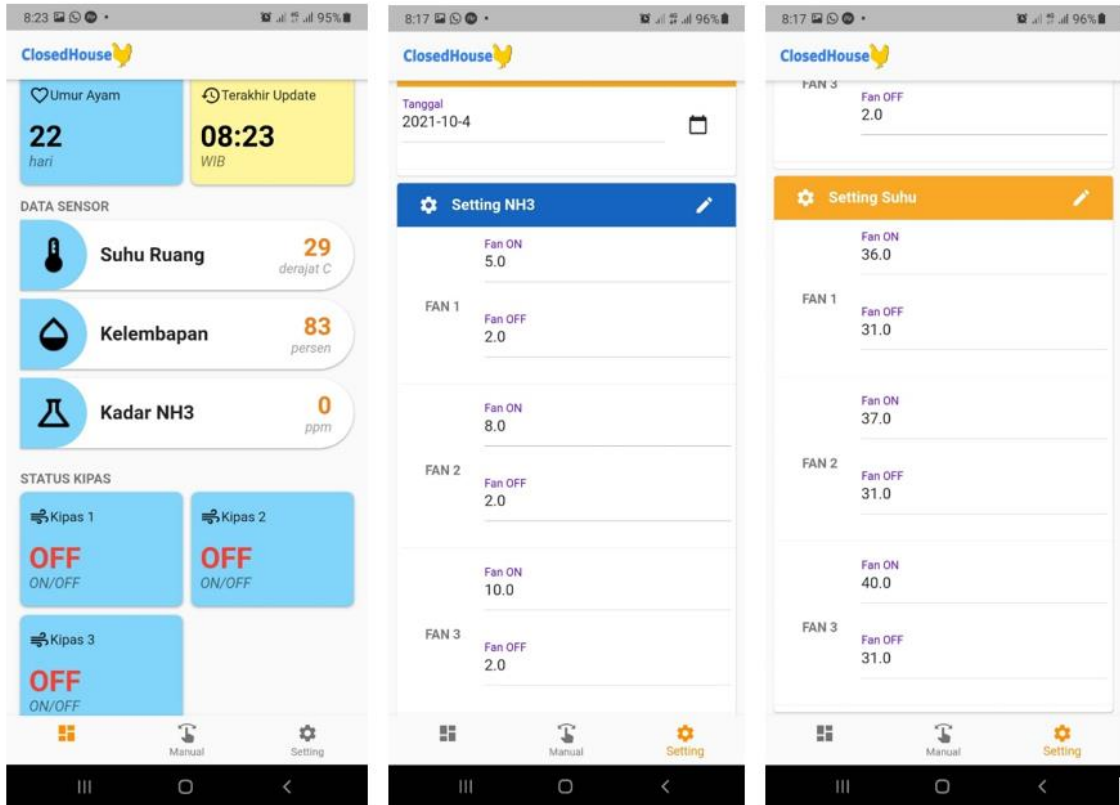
8:23 95%

ClosedHouse

Umur Ayam
22
hari

Terakhir Update
08:23
WIB

DATA SENSOR

Suhu Ruang
29
derajat C

Kelembapan
83
persen

Kadar NH3
0
ppm

STATUS KIPAS

Kipas 1
OFF
ON/OFF

Kipas 2
OFF
ON/OFF

Kipas 3
OFF
ON/OFF

Manual
Setting

8:17 96%

ClosedHouse

Tanggal
2021-10-4

Setting NH3

FAN 1
Fan ON
5.0
Fan OFF
2.0

FAN 2
Fan ON
8.0
Fan OFF
2.0

FAN 3
Fan ON
10.0
Fan OFF
2.0

Manual
Setting

8:17 96%

ClosedHouse

FAN 3
Fan OFF
2.0

Setting Suhu

FAN 1
Fan ON
36.0
Fan OFF
31.0

FAN 2
Fan ON
37.0
Fan OFF
31.0

FAN 3
Fan ON
40.0
Fan OFF
31.0

Manual
Setting